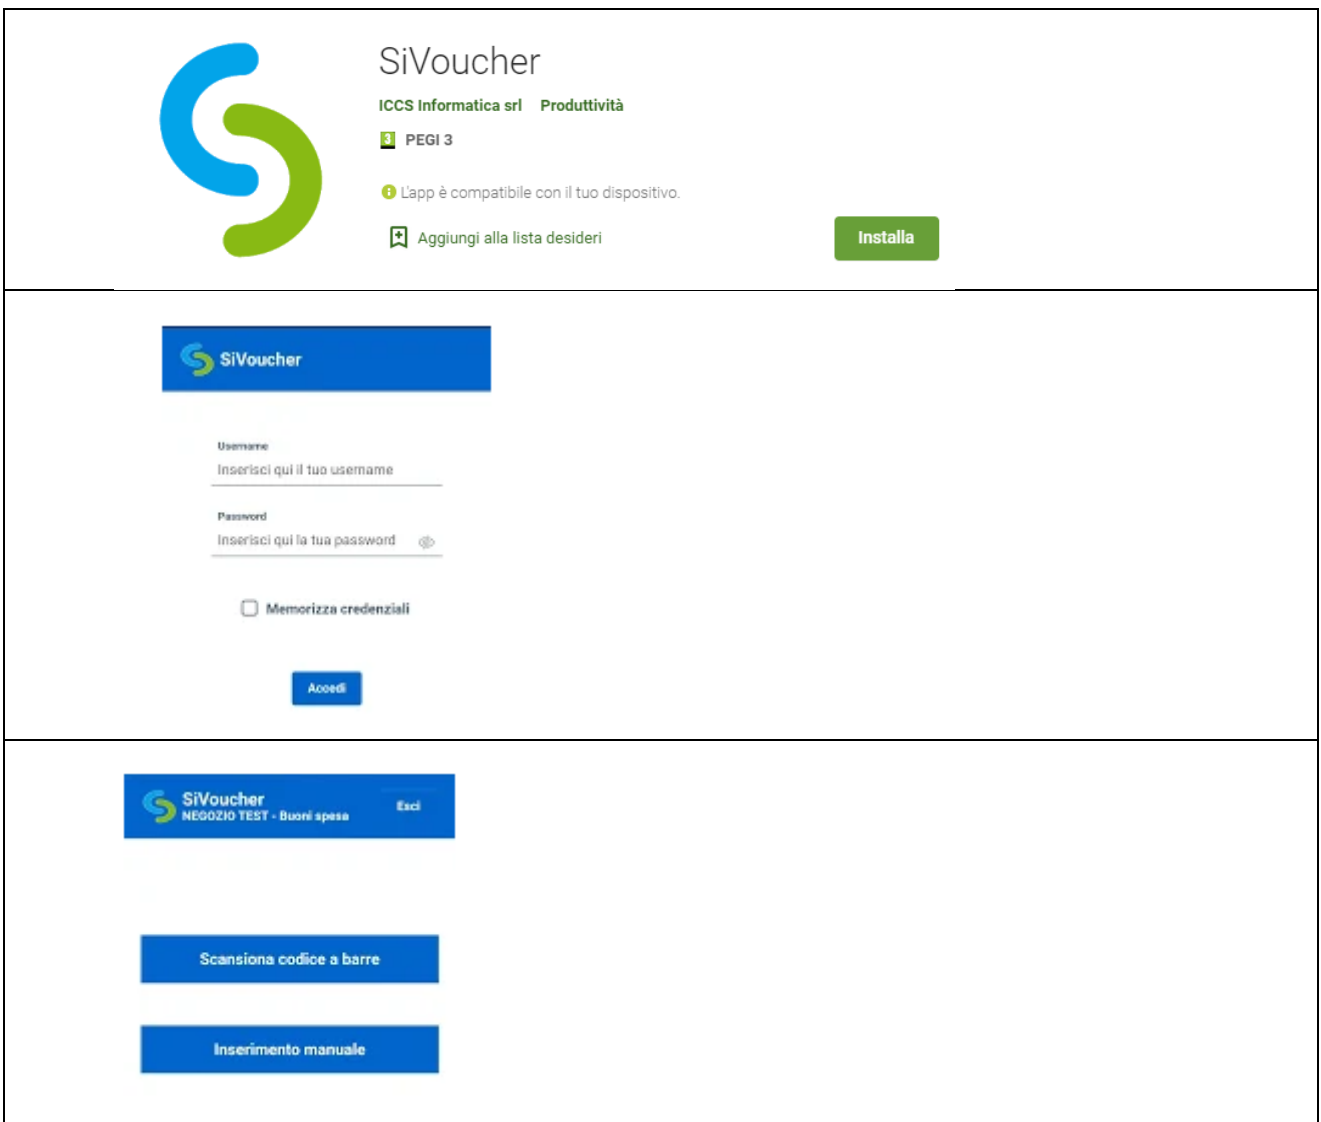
SiVoucher

ICCS Informatica srl Produttività

3 PEGI 3

L'app è compatibile con il tuo dispositivo.

Aggiungi alla lista desideri

Installa

SiVoucher

Username

Inserisci qui il tuo username

Password

Inserisci qui la tua password

Memorizza credenziali

Accedi

SiVoucher

NEGOZIO TEST - Buoni spesa

Esci

Scansiona codice a barre

Inserimento manuale